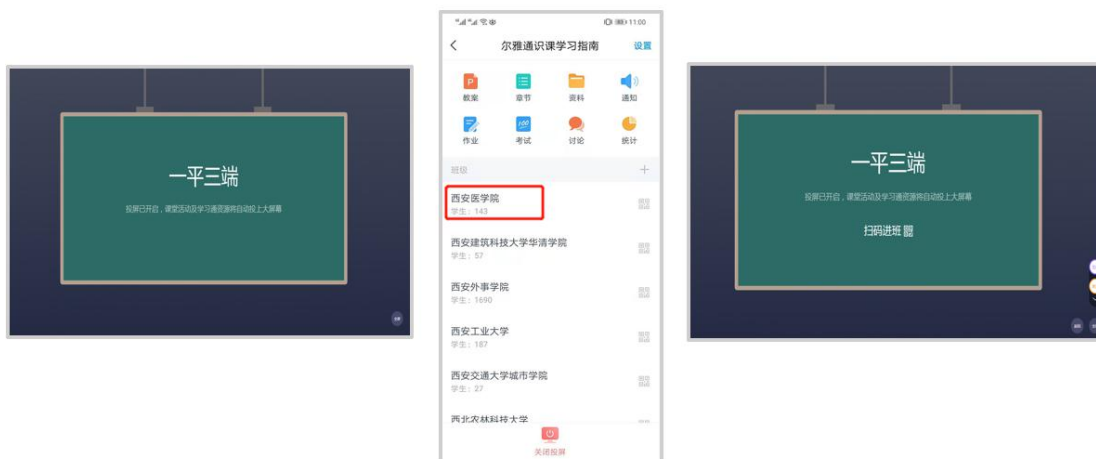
一平三端

投屏已开启，课堂活动及学习通资源将自动投上大屏幕

11:00

<

尔雅通识课学习指南

设置

教案

章节

资料

通知

作业

考试

讨论

统计

班级

+

西安医学院

学生：143

西安建筑科技大学华清学院

学生：57

西安外事学院

学生：1690

西安工业大学

学生：187

西安交通大学城市学院

学生：27

西北农林科技大学

关闭投屏

一平三端

投屏已开启，课堂活动及学习通资源将自动投上大屏幕

扫码进班